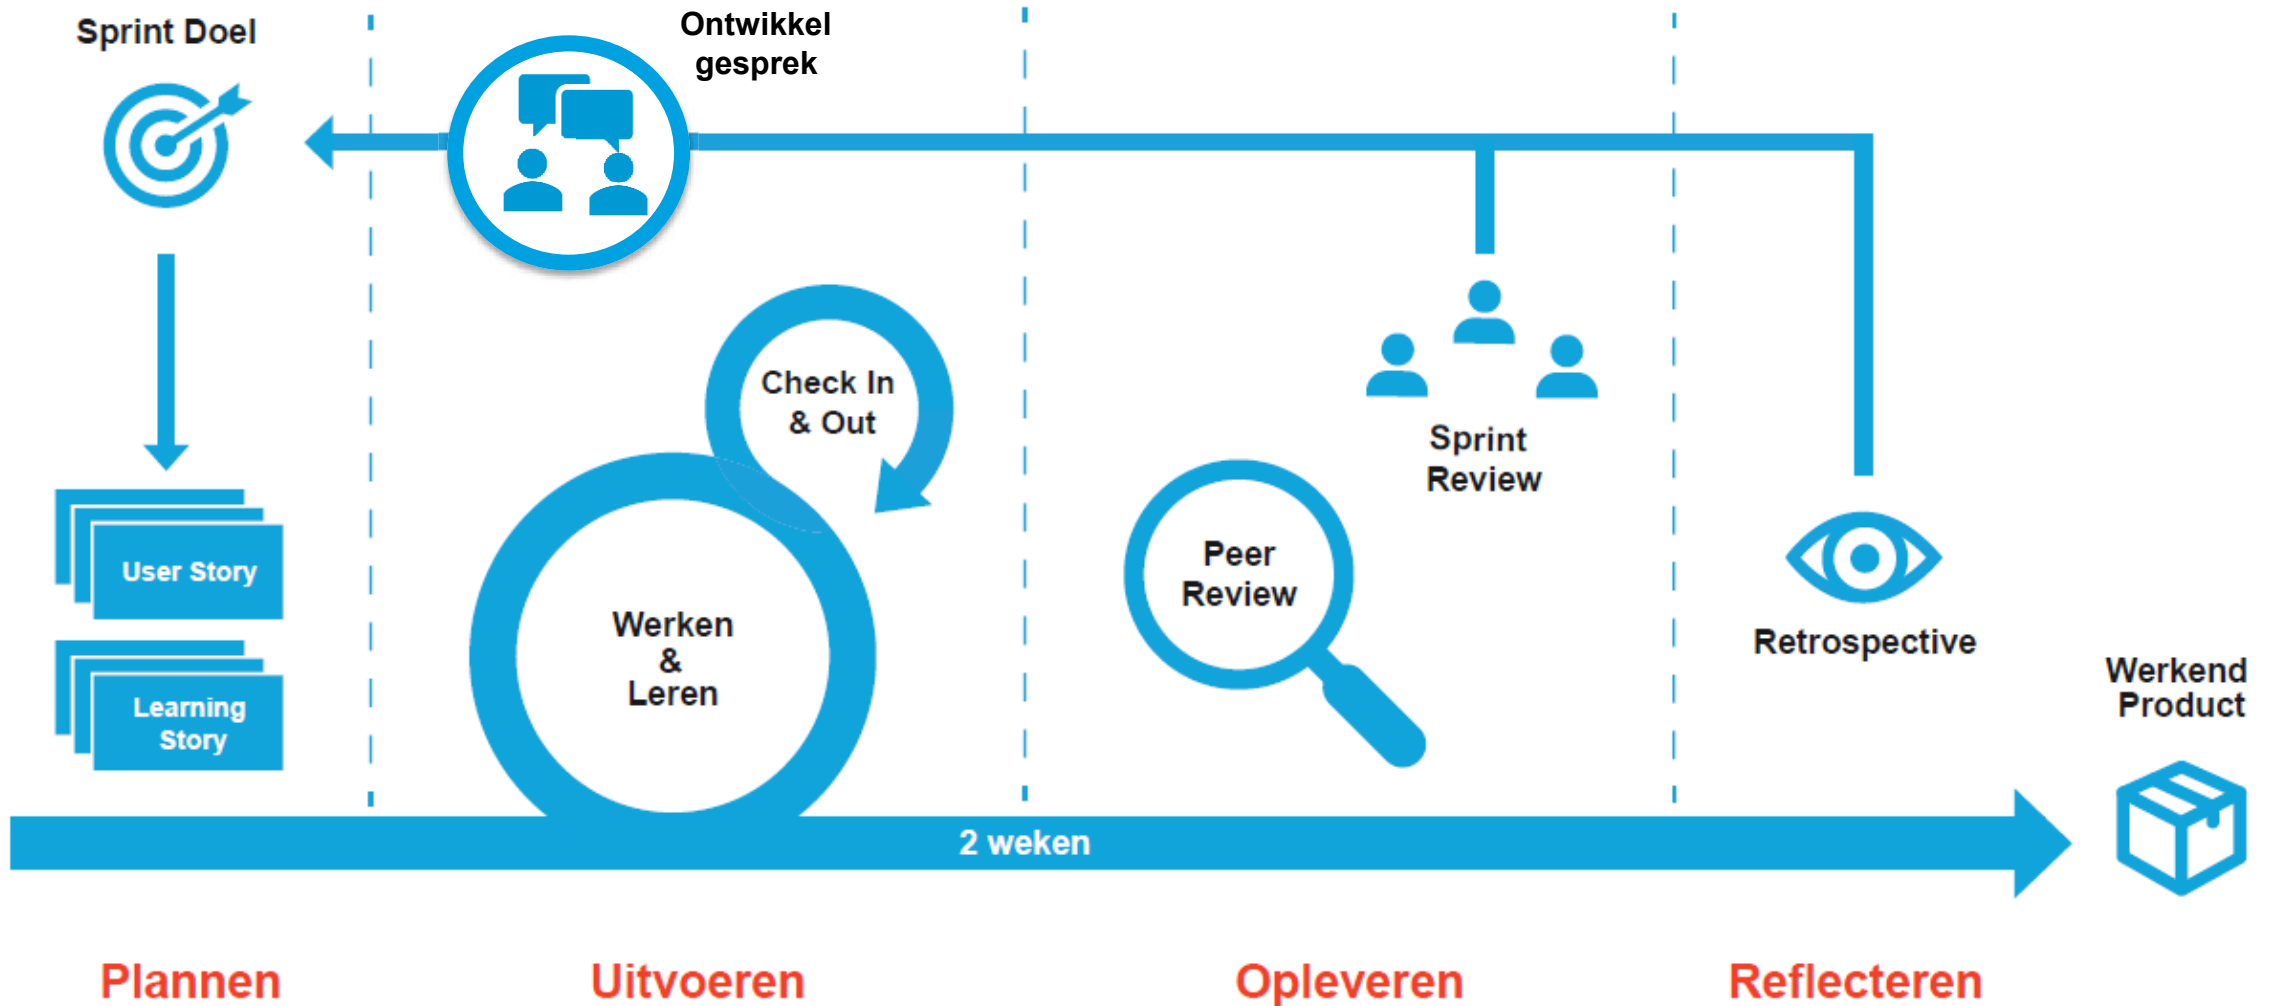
Sprint Doel

Ontwikkel gesprek

User Story

Learning Story

Check In & Out

Werken & Leren

Peer Review

Sprint Review

Retrospective

Werkend Product

2 weken

Plannen

Uitvoeren

Opleveren

Reflecteren